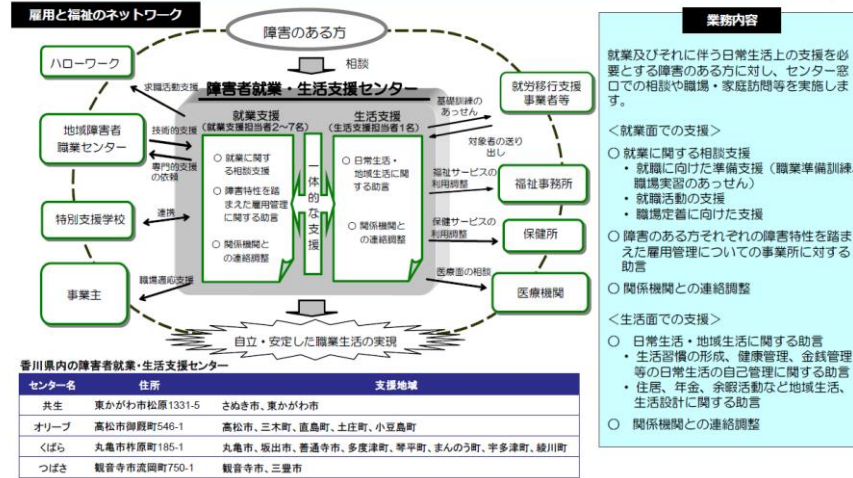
雇用と福祉のネットワーク

障害のある方

相談

障害者就業・生活支援センター

ハローワーク

求職活動支援

就業支援
（就業支援担当者2～7名）

○ 就業に関する相談支援

○ 障害特性を踏まえた雇用管理に関する助言

○ 関係機関との連絡調整

一体的な支援

生活支援
（生活支援担当者1名）

○ 日常生活・地域生活に関する助言

○ 関係機関との連絡調整

地域障害者職業センター

技術的支援

専門的支援の依頼

特別支援学校

連携

事業主

職場適応支援

就労移行支援事業者等

基礎訓練のあっせん

対象者の送り出し

福祉事務所

福祉サービスの利用調整

保健所

保健サービスの利用調整

医療機関

医療面の相談

自立・安定した職業生活の実現

香川県内の障害者就業・生活支援センター

| センター名 | 住所 | 支援地域 |
|---|---|---|
| 共生 | 東かがわ市松原1331-5 | さぬき市、東かがわ市 |
| オリーブ | 高松市御厩町546-1 | 高松市、三木町、直島町、土庄町、小豆島町 |
| くばら | 丸亀市柞原町185-1 | 丸亀市、坂出市、善通寺市、多度津町、琴平町、まんのう町、宇多津町、綾川町 |
| つばさ | 観音寺市流岡町750-1 | 観音寺市、三豊市 |

業務内容

就業及びそれに伴う日常生活上の支援を必要とする障害のある方に対し、センター窓口での相談や職場・家庭訪問等を実施します。

＜就業面での支援＞

○ 就業に関する相談支援
・ 就職に向けた準備支援（職業準備訓練、職場実習のあっせん）
・ 就職活動の支援
・ 職場定着に向けた支援

○ 障害のある方それぞれの障害特性を踏まえた雇用管理についての事業所に対する助言

○ 関係機関との連絡調整

＜生活面での支援＞

○ 日常生活・地域生活に関する助言
・ 生活習慣の形成、健康管理、金銭管理等の日常生活の自己管理に関する助言
・ 住居、年金、余暇活動など地域生活、生活設計に関する助言

○ 関係機関との連絡調整